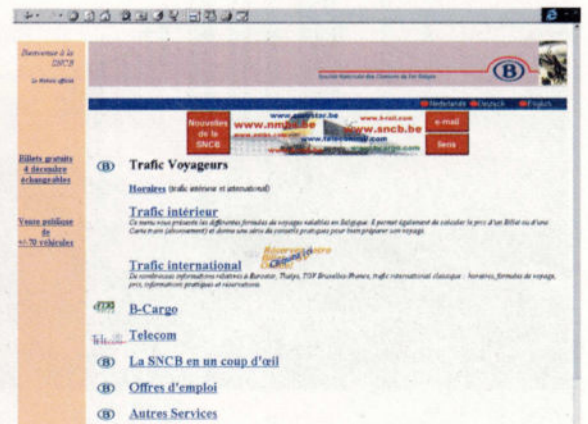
Bienvenue à la SNCB

Le Rebut officiel

Billets gratuits 4 décembre échangeables

Vente publique de +/-70 véhicules

Société Nationale des Chemins de Fer Belges

Nederlands Deutsch English

Nouvelles de la SNCB

www.nmbs.be

www.sncb.be

e-mail

liens

Trafic Voyageurs

Horaires (trafic intérieur et international)

Trafic intérieur

Ce menu vous présente les différentes formules de voyages valables en Belgique. Il permet également de calculer le prix d'un Billet ou d'une Carte train (abonnement) et donne une série de conseils pratiques pour bien préparer son voyage.

Trafic international

De nombreuses informations relatives à Eurostar, Thalys, TGV Bruxelles-Paris, trafic international classique : horaires, formules de voyage, prix, informations pratiques et réservations.

B-Cargo

Telecom

La SNCB en un coup d'œil

Offres d'emploi

Autres Services